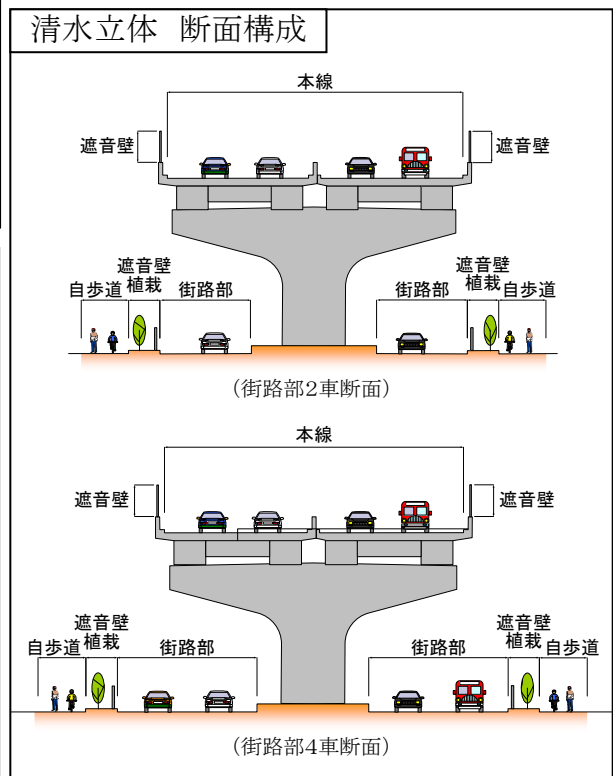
清水立体　断面構成

本線

遮音壁

遮音壁

遮音壁
植栽
自歩道

街路部

街路部

遮音壁
植栽
自歩道

（街路部2車断面）

本線

遮音壁

遮音壁

遮音壁
植栽
自歩道

街路部

街路部

遮音壁
植栽
自歩道

（街路部4車断面）